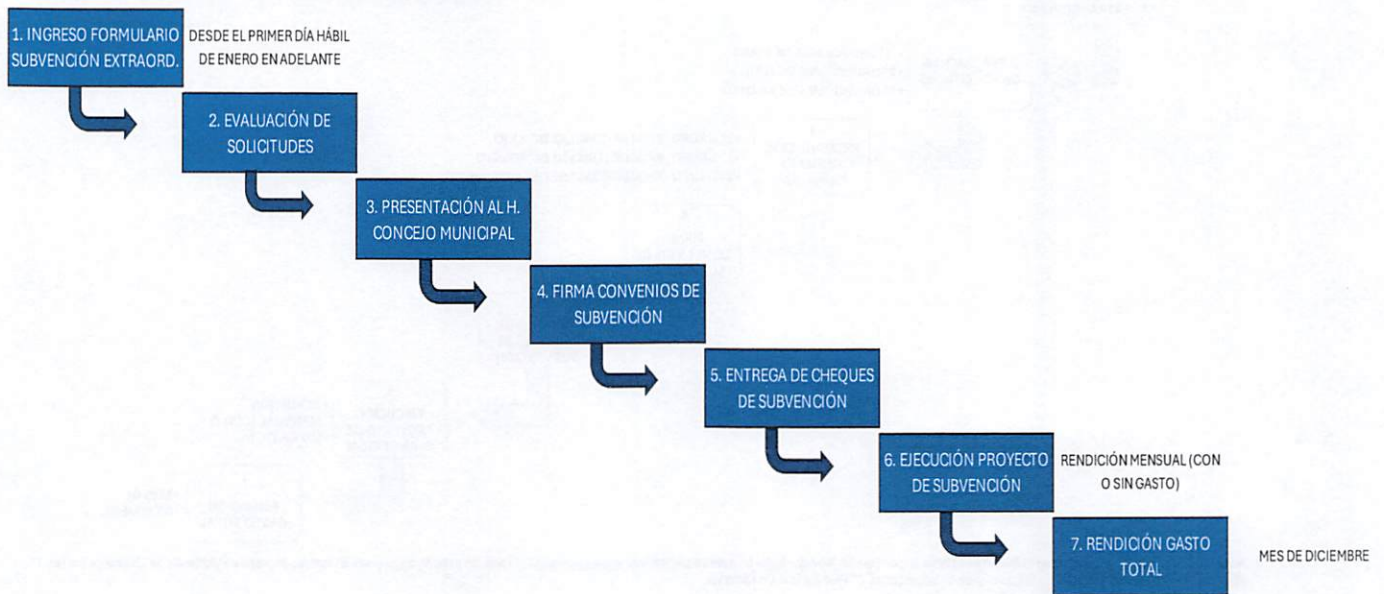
1. INGRESO FORMULARIO SUBVENCIÓN EXTRAORD.

DESDE EL PRIMER DÍA HÁBIL DE ENERO EN ADELANTE

2. EVALUACIÓN DE SOLICITUDES

3. PRESENTACIÓN AL H. CONCEJO MUNICIPAL

4. FIRMA CONVENIOS DE SUBVENCIÓN

5. ENTREGA DE CHEQUES DE SUBVENCIÓN

6. EJECUCIÓN PROYECTO DE SUBVENCIÓN

RENDICIÓN MENSUAL (CON O SIN GASTO)

7. RENDICIÓN GASTO TOTAL

MES DE DICIEMBRE